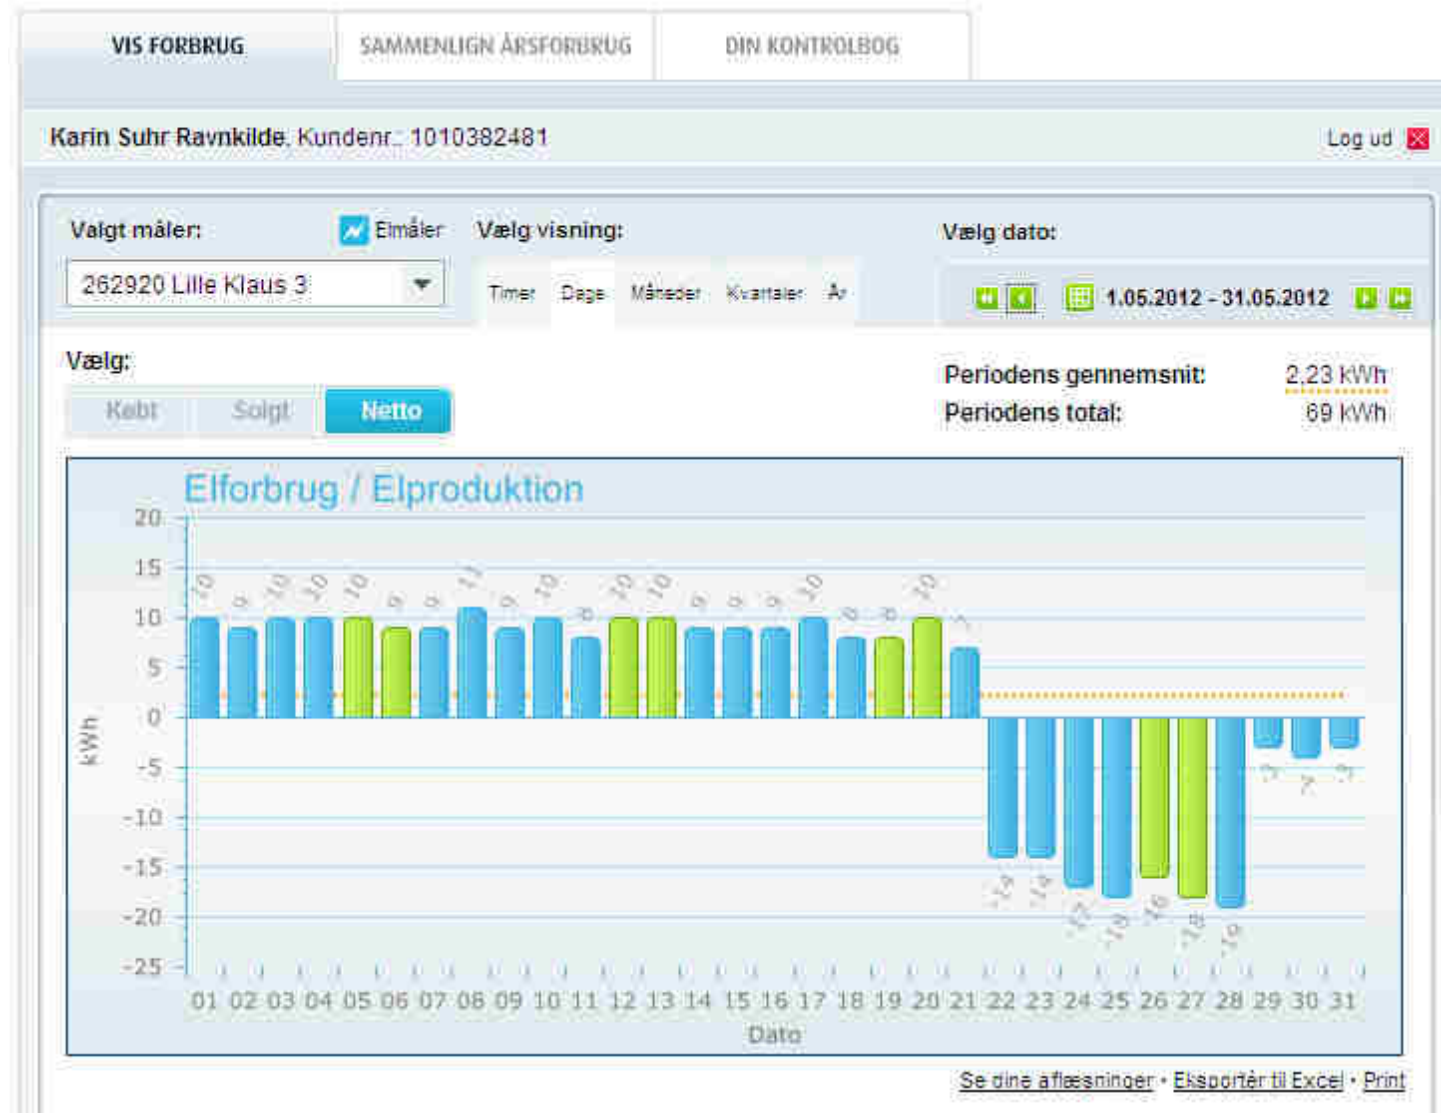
VIS FORBRUG | SAMMENLIGN ÅRSFORBRUG | DIN KONTROLBOG

Karin Suhr Ravnkilde, Kundenr.: 1010382481

Log ud

Valgt måler: Elmåler

262920 Lille Klaus 3

Vælg visning:

Timer Dage Måneder Kvartaler År

Vælg dato:

1.05.2012 - 31.05.2012

Vælg:

Købt Solgt Netto

Periodens gennemsnit: 2,23 kWh

Periodens total: 69 kWh

Elforbrug / Elproduktion

20 15 10 5 0 -5 -10 -15 -20 -25

kWh

10 9 10 10 10 9 9 11 9 10 8 10 10 9 9 9 10 8 8 10 7 -14 -14 -17 -18 -16 -18 -19 -3 -4 -3

01 02 03 04 05 06 07 08 09 10 11 12 13 14 15 16 17 18 19 20 21 22 23 24 25 26 27 28 29 30 31

Dato

Se dine aflæsninger • Eksportér til Excel • Print